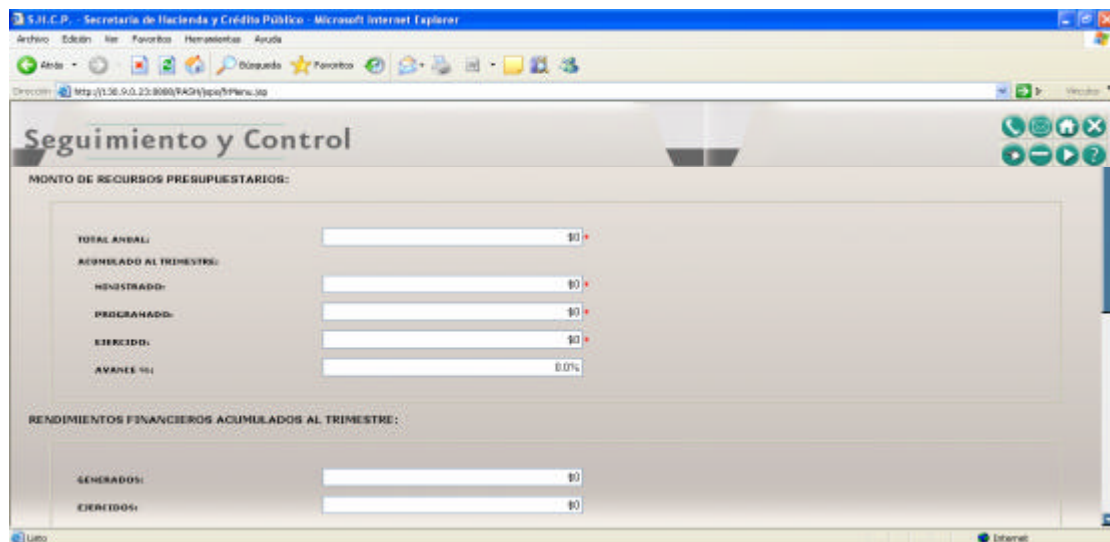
S.H.C.P. - Secretaría de Hacienda y Crédito Público - Microsoft Internet Explorer

Archivo Edición Ver Favoritos Herramientas Ayuda

Atrás Búsqueda Favoritos

Dirección http://158.9.0.23:8080/PASH/jsps/frMenu.jsp

Vínculos

Seguimiento y Control

MONTO DE RECURSOS PRESUPUESTARIOS:

TOTAL ANUAL: $0 *

ACUMULADO AL TRIMESTRE:

MINISTRADO: $0 *

PROGRAMADO: $0 *

EJERCIDO: $0 *

AVANCE %: 0.0%

RENDIMIENTOS FINANCIEROS ACUMULADOS AL TRIMESTRE:

GENERADOS: $0

EJERCIDOS: $0

Listo

Internet